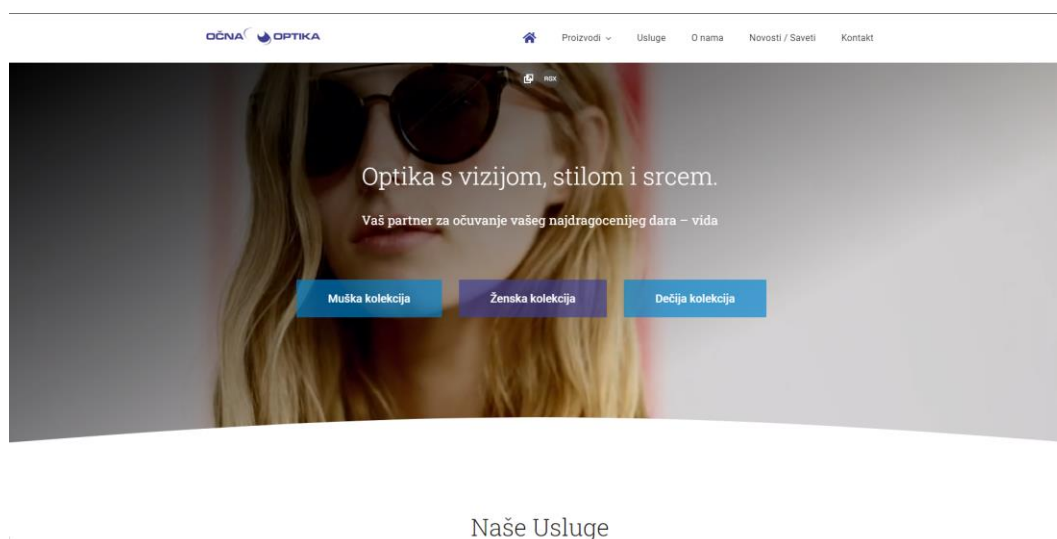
OČNA OPTIKA

Proizvodi Usluge O nama Novosti / Saveti Kontakt

Optika s vizijom, stilom i srcem.

Vaš partner za očuvanje vašeg najdragocenijeg dara – vida

Muška kolekcija Ženska kolekcija Dečija kolekcija

Naše Usluge